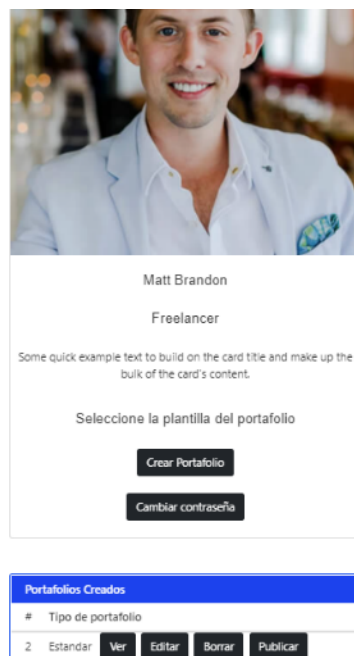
Matt Brandon

Freelancer

Some quick example text to build on the card title and make up the bulk of the card's content.

Seleccione la plantilla del portafolio

Crear Portafolio

Cambiar contraseña

Portafolios Creados

| # | Tipo de portafolio |
|---|---|
| 2 | Estandar Ver Editar Borrar Publicar |